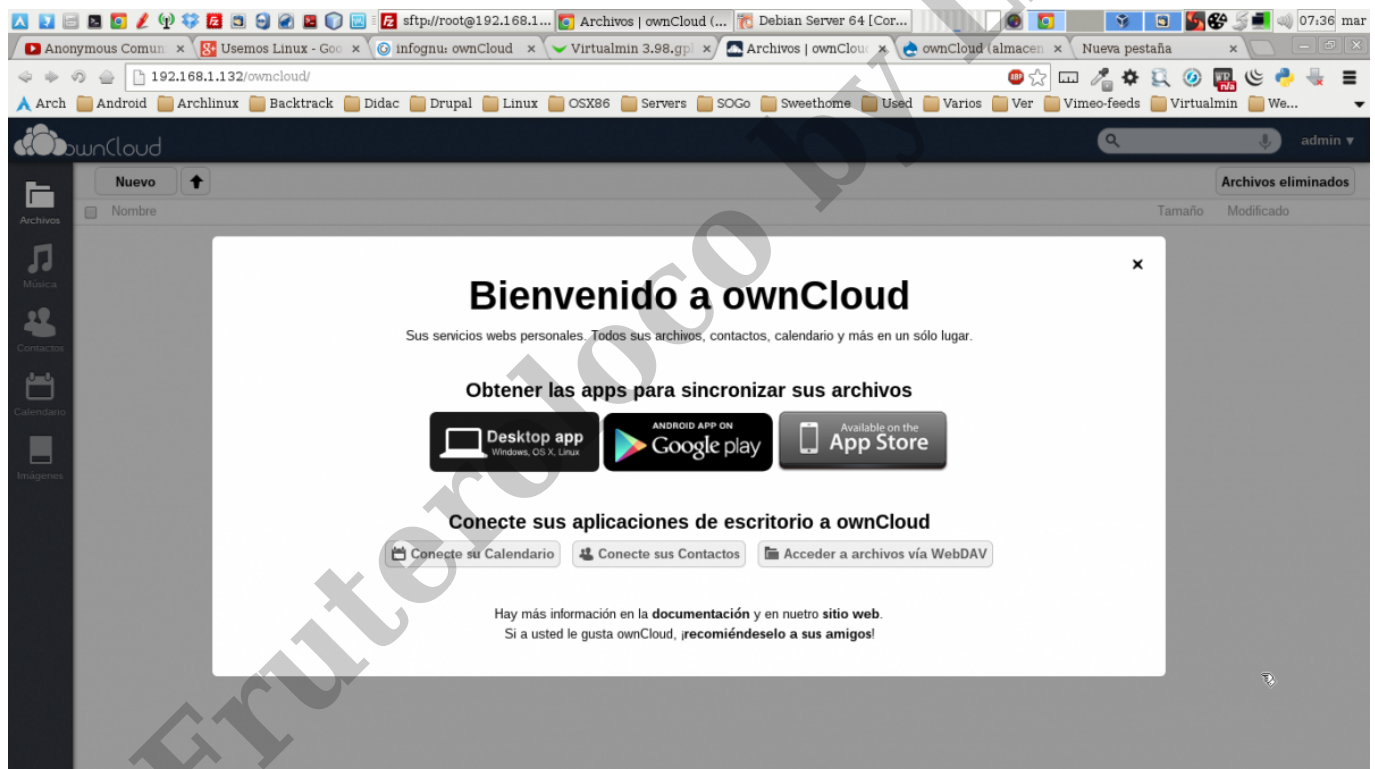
sftp://root@192.168.1... Archivos | ownCloud (... Debian Server 64 [Cor... 07:36 mar

Anonymous Comun × Usemos Linux - Goo × infognu: ownCloud × Virtualmin 3.98.gpl × Archivos | ownClou × ownCloud (almacen × Nueva pestaña ×

192.168.1.132/owncloud/

Arch Android Archlinux Backtrack Didac Drupal Linux OSX86 Servers SOGo Sweethome Used Varios Ver Vimeo-feeds Virtualmin We...

ownCloud admin ▾

Nuevo

Archivos eliminados

Nombre Tamaño Modificado

Archivos

Música

Contactos

Calendario

Imágenes

×

Bienvenido a ownCloud

Sus servicios webs personales. Todos sus archivos, contactos, calendario y más en un sólo lugar.

Obtener las apps para sincronizar sus archivos

Desktop app Windows, OS X, Linux

ANDROID APP ON Google play

Available on the App Store

Conecte sus aplicaciones de escritorio a ownCloud

Conecte su Calendario Conecte sus Contactos Acceder a archivos vía WebDAV

Hay más información en la documentación y en nuetro sitio web.
Si a usted le gusta ownCloud, ¡recomiéndeselo a sus amigos!

Fruterloco by L